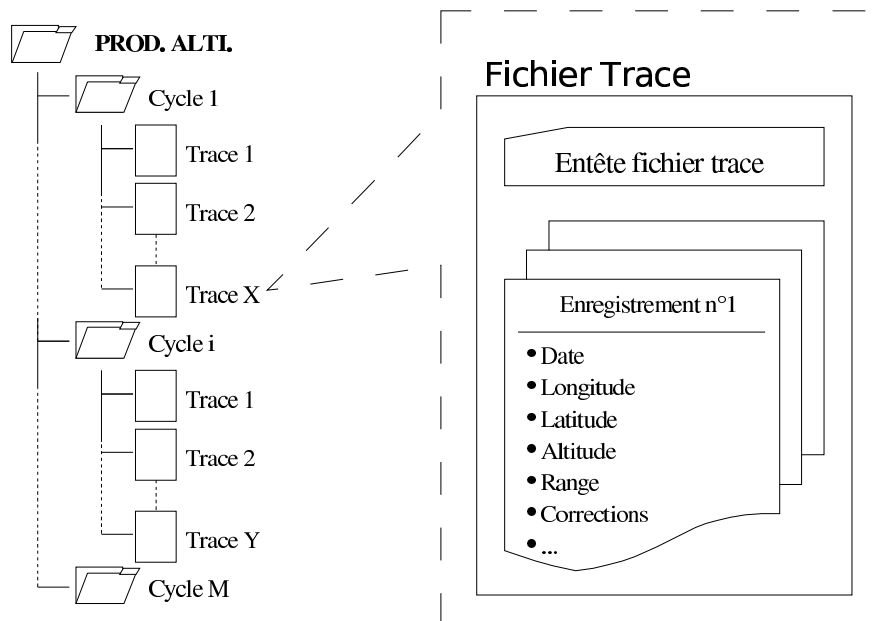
PROD. ALTI.

Cycle 1

Trace 1

Trace 2

Trace X

Cycle i

Trace 1

Trace 2

Trace Y

Cycle M

Fichier Trace

Entête fichier trace

Enregistrement n°1

• Date
• Longitude
• Latitude
• Altitude
• Range
• Corrections
• ...